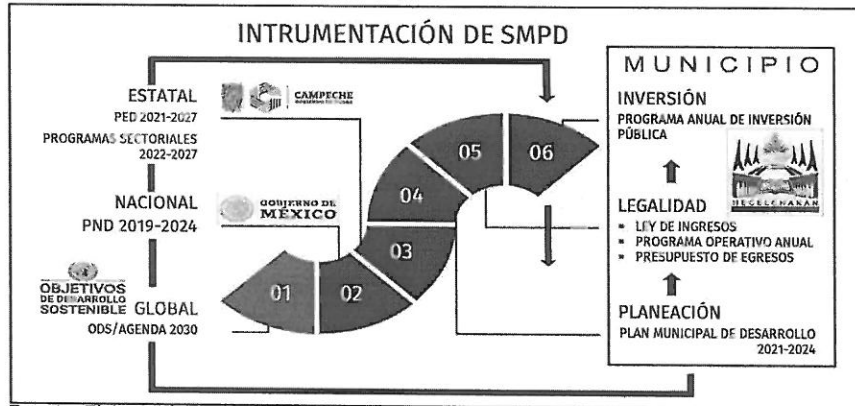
INTRUMENTACIÓN DE SMPD

ESTATAL
PED 2021-2027
PROGRAMAS SECTORIALES 2022-2027

CAMPECHE

NACIONAL
PND 2019-2024

GOBIERNO DE MÉXICO

OBJETIVOS DE DESARROLLO SOSTENIBLE
GLOBAL
ODS/AGENDA 2030

01
02
03
04
05
06

MUNICIPIO

INVERSIÓN
PROGRAMA ANUAL DE INVERSIÓN PÚBLICA

HECELCHAKAN

LEGALIDAD
- LEY DE INGRESOS
- PROGRAMA OPERATIVO ANUAL
- PRESUPUESTO DE EGRESOS

PLANEACIÓN
PLAN MUNICIPAL DE DESARROLLO 2021-2024